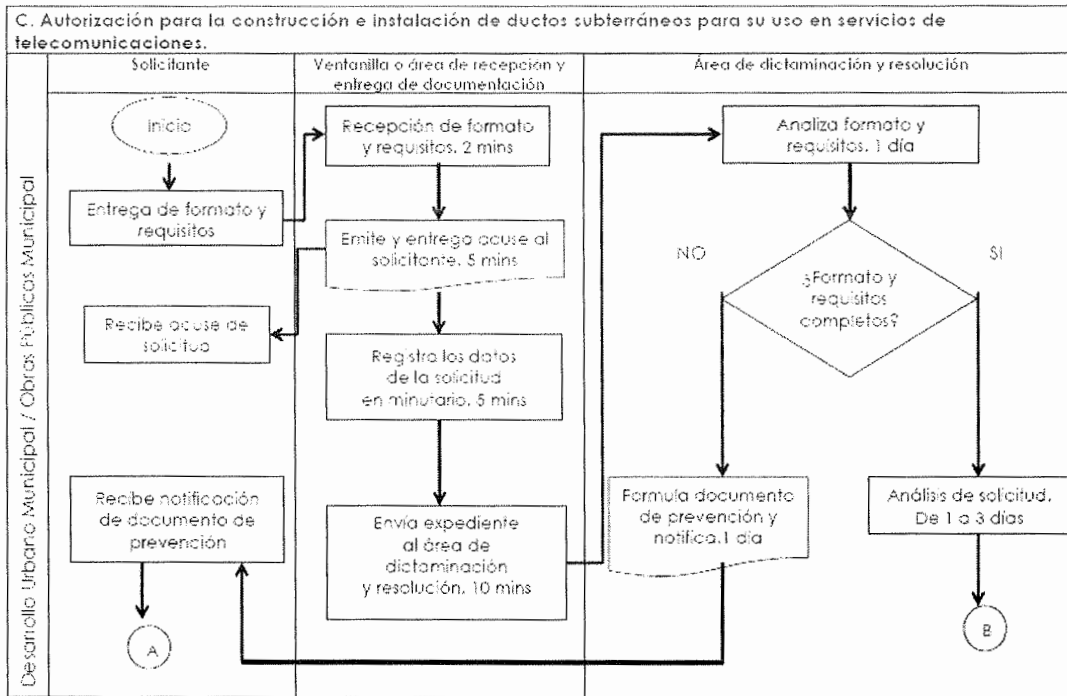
C. Autorización para la construcción e instalación de ductos subterráneos para su uso en servicios de telecomunicaciones.

Desarrollo Urbano Municipal / Obras Públicas Municipal

Solicitante

Ventanilla o área de recepción y entrega de documentación

Área de dictaminación y resolución

Inicio

Entrega de formato y requisitos

Recibe acuse de solicitud

Recibe notificación de documento de prevención

A

Recepción de formato y requisitos. 2 mins

Emite y entrega acuse al solicitante. 5 mins

Registra los datos de la solicitud en minutario. 5 mins

Envía expediente al área de dictaminación y resolución. 10 mins

Analiza formato y requisitos. 1 día

NO

SI

¿Formato y requisitos completos?

Formula documento de prevención y notifica. 1 día

Análisis de solicitud. De 1 a 3 días

B